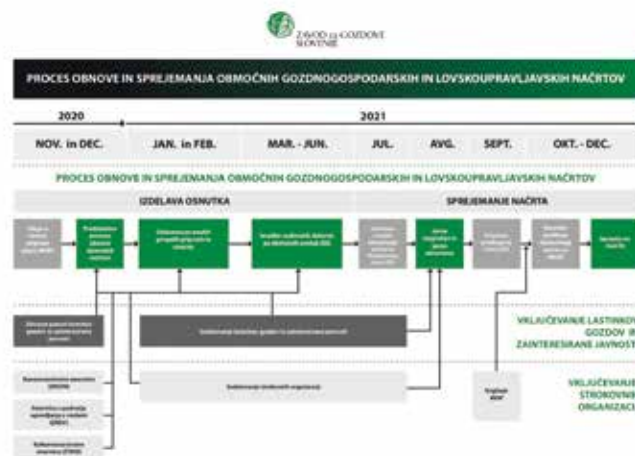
ZAVOD ZA GOZDOVE SLOVENIJE

PROCES OBNOVE IN SPREJEMANJA OBMOČNIH GOZDNOGOSPODARSKIH IN LOVSKOUPRAVLJAVSKIH NAČRTOV

2020

2021

NOV. in DEC.

JAN. in FEB.

MAR. - JUN.

JUL.

AVG.

SEPT.

OKT. - DEC.

PROCES OBNOVE IN SPREJEMANJA OBMOČNIH GOZDNOGOSPODARSKIH IN LOVSKOUPRAVLJAVSKIH NAČRTOV

IZDELAVA OSNUTKA

SPREJEMANJE NAČRTA

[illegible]

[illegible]

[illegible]

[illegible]

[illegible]

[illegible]

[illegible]

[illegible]

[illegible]

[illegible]

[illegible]

VKLJUČEVANJE LASTNIKOV GOZDOV IN ZAINTERESIRANE JAVNOSTI

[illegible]

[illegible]

VKLJUČEVANJE STROKOVNIH ORGANIZACIJ

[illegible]

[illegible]

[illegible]